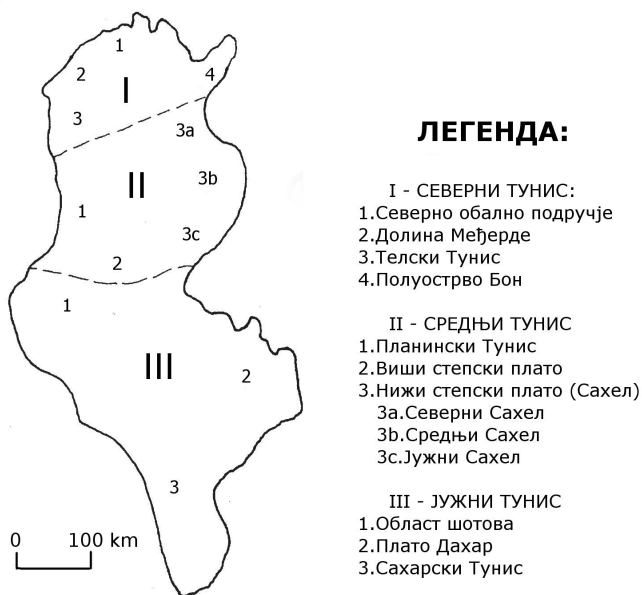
1
2
I
4
3
3a
II
3b
1
3c
2
1
III
2
3
0 100 km

ЛЕГЕНДА:

I - СЕВЕРНИ ТУНИС:
1.Северно обално подручје
2.Долина Меџерде
3.Телски Тунис
4.Полуострво Бон

II - СРЕДЊИ ТУНИС
1.Планински Тунис
2.Виши степски плато
3.Нижи степски плато (Сахел)
3a.Северни Сахел
3b.Средњи Сахел
3c.Јужни Сахел

III - ЈУЖНИ ТУНИС
1.Област шотова
2.Плато Дахар
3.Сахарски Тунис